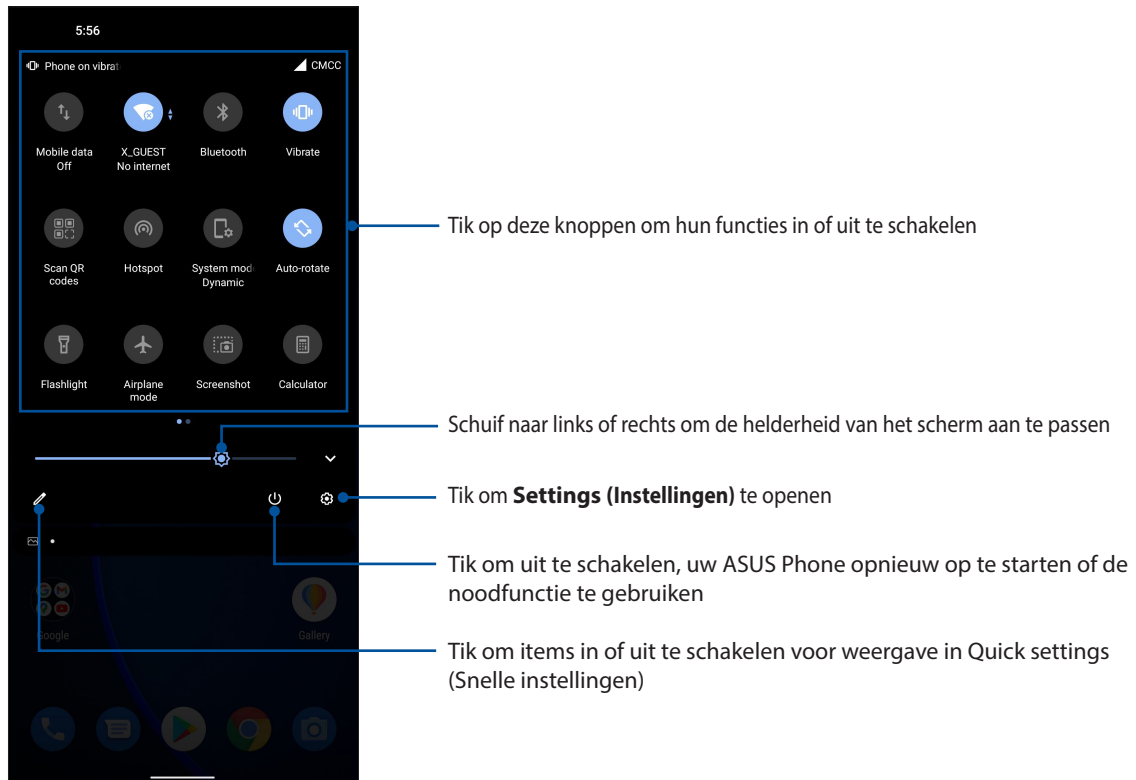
5:56

Phone on vibrat

CMCC

Mobile data Off

X_GUEST No internet

Bluetooth

Vibrate

Scan QR codes

Hotspot

System mode Dynamic

Auto-rotate

Flashlight

Airplane mode

Screenshot

Calculator

Google

Gallery

Tik op deze knoppen om hun functies in of uit te schakelen

Schuif naar links of rechts om de helderheid van het scherm aan te passen

Tik om **Settings (Instellingen)** te openen

Tik om uit te schakelen, uw ASUS Phone opnieuw op te starten of de noodfunctie te gebruiken

Tik om items in of uit te schakelen voor weergave in Quick settings (Snelle instellingen)